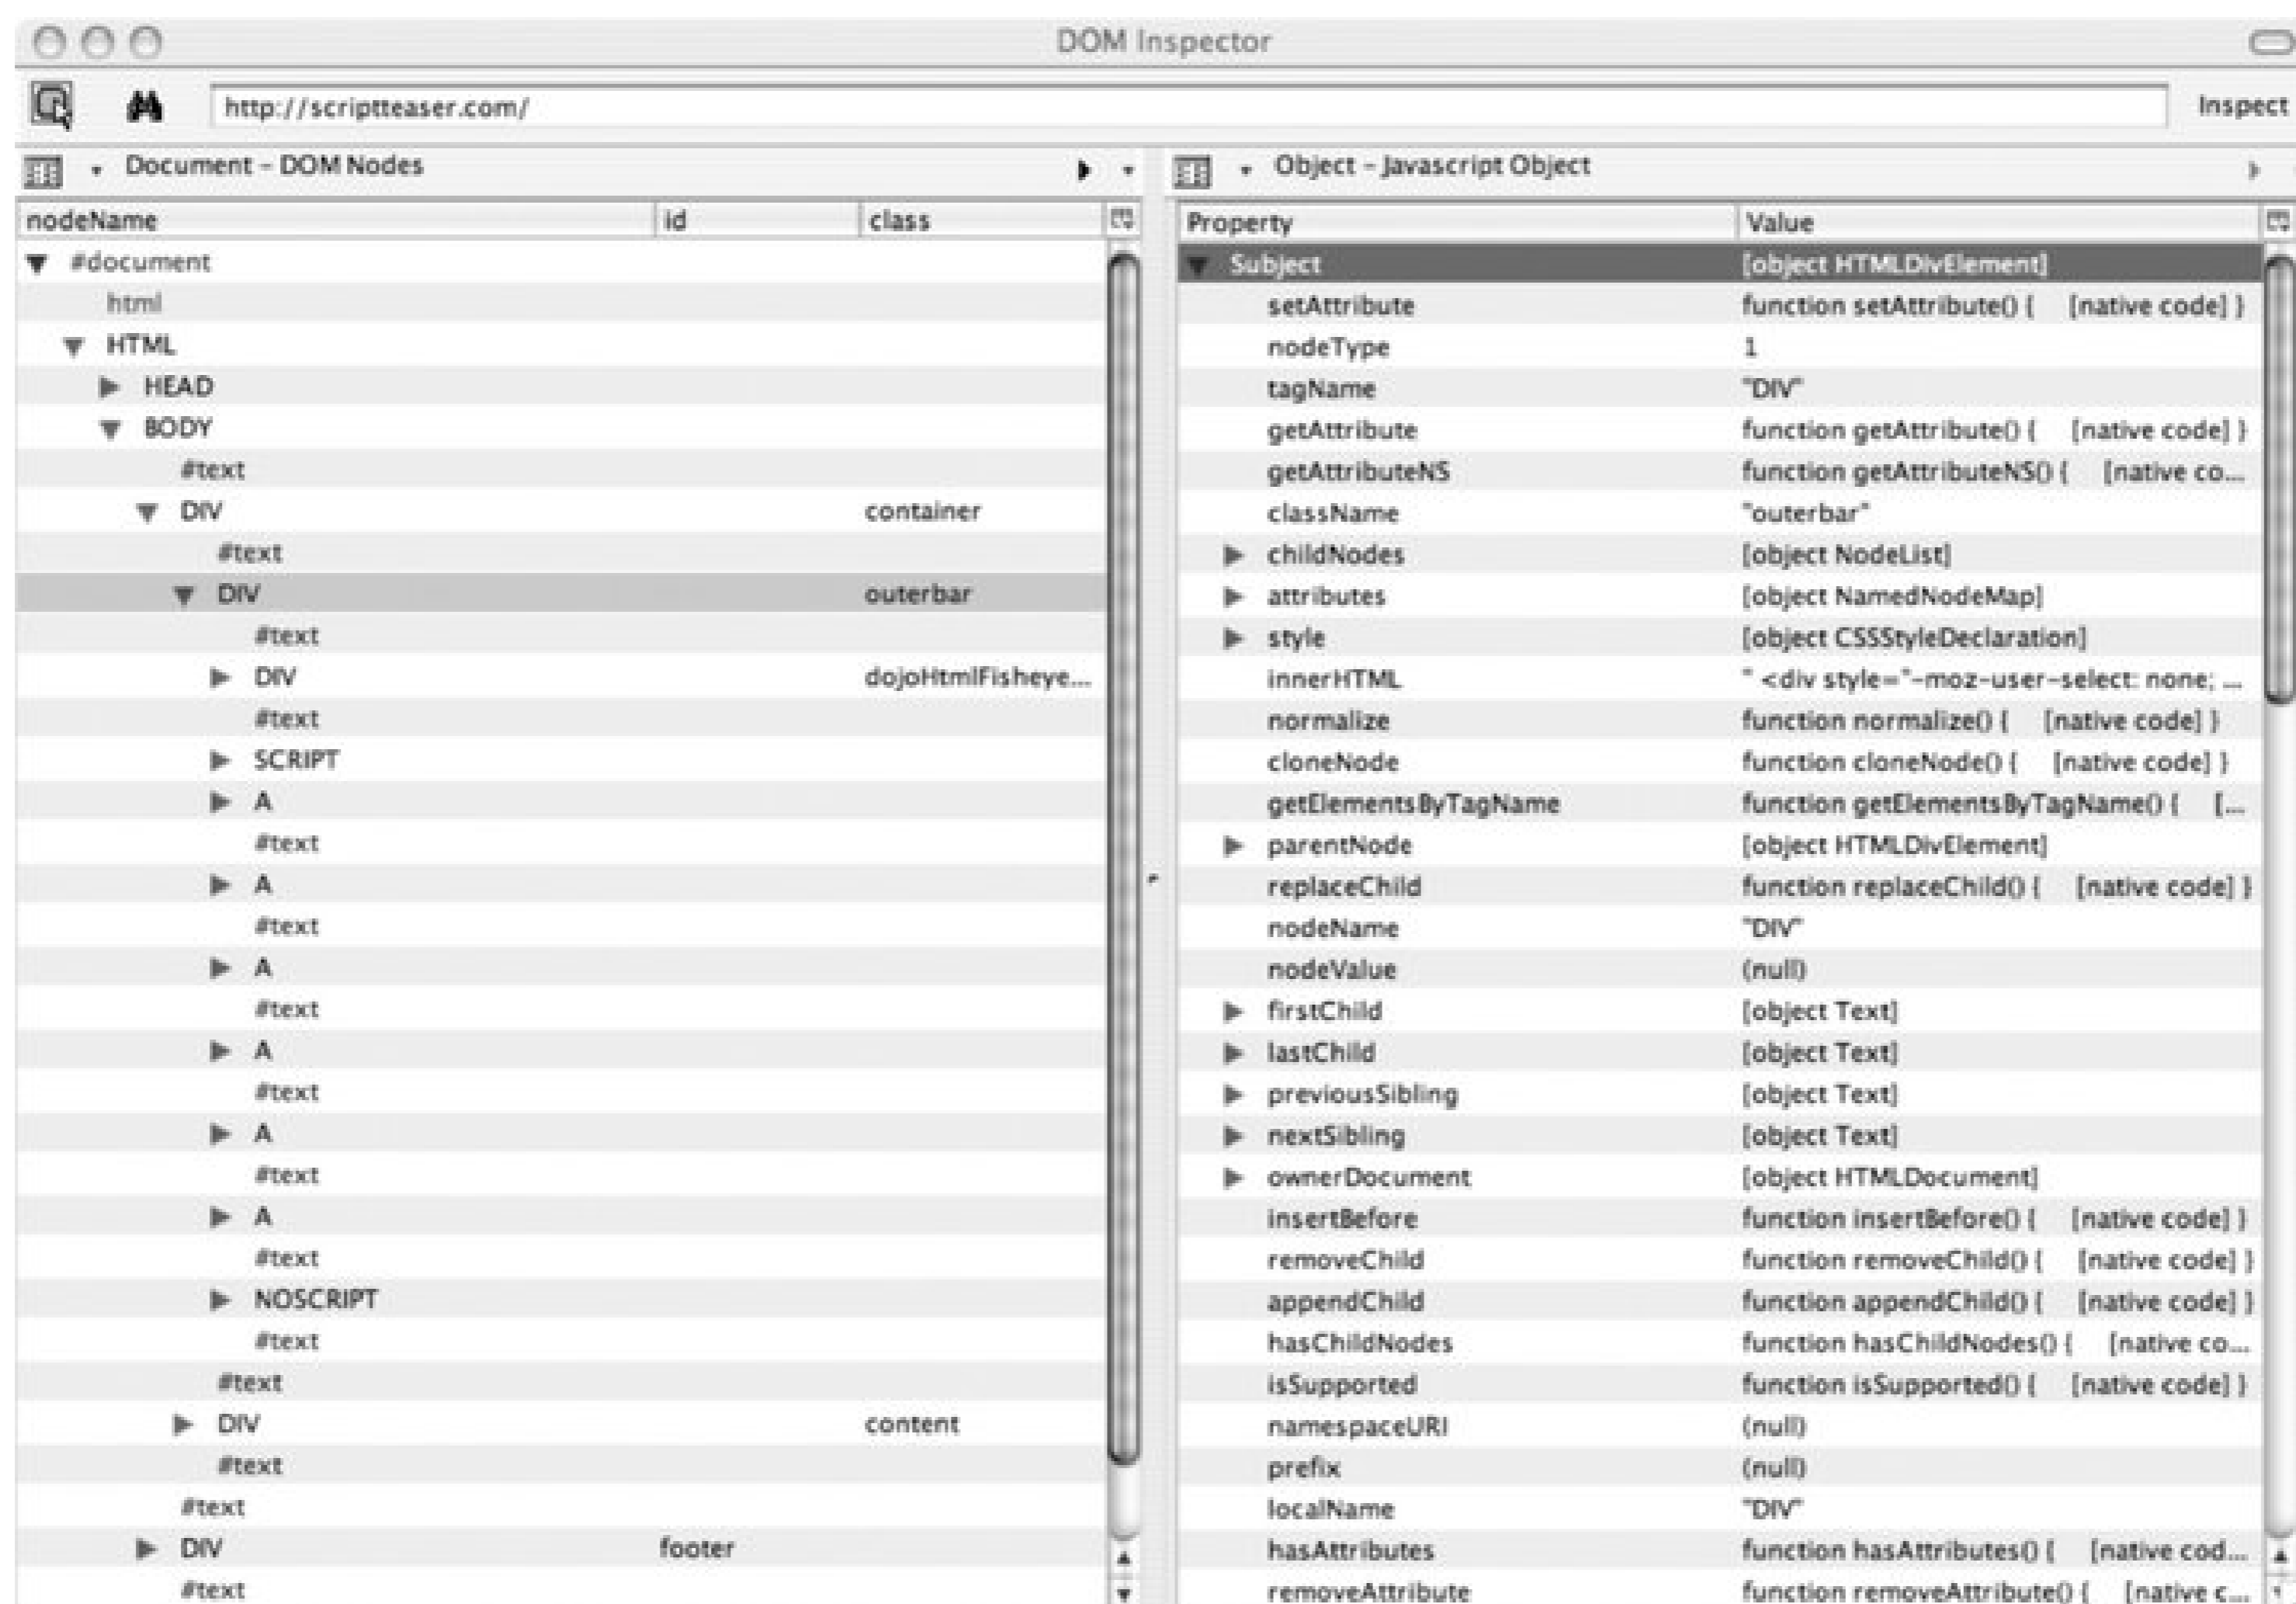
DOM Inspector

http://scriptteaser.com/

Inspect

Document - DOM Nodes

| nodeName | id | class |
|---|---|---|
| #document | | |
| html | | |
| HTML | | |
| HEAD | | |
| BODY | | |
| #text | | |
| DIV | | container |
| #text | | |
| DIV | | outerbar |
| #text | | |
| DIV | | dojoHtmlFisheye... |
| #text | | |
| SCRIPT | | |
| A | | |
| #text | | |
| A | | |
| #text | | |
| A | | |
| #text | | |
| A | | |
| #text | | |
| A | | |
| #text | | |
| A | | |
| #text | | |
| NOSCRIPT | | |
| #text | | |
| #text | | |
| DIV | | content |
| #text | | |
| #text | | |
| DIV | footer | |
| #text | | |

Object - Javascript Object

| Property | Value |
|---|---|
| Subject | [object HTMLDivElement] |
| setAttribute | function setAttribute() { [native code] } |
| nodeType | 1 |
| tagName | "DIV" |
| getAttribute | function getAttribute() { [native code] } |
| getAttributeNS | function getAttributeNS() { [native co... |
| className | "outerbar" |
| childNodes | [object NodeList] |
| attributes | [object NamedNodeMap] |
| style | [object CSSStyleDeclaration] |
| innerHTML | " <div style="-moz-user-select: none; ... |
| normalize | function normalize() { [native code] } |
| cloneNode | function cloneNode() { [native code] } |
| getElementsByTagName | function getElementsByTagName() { [... |
| parentNode | [object HTMLDivElement] |
| replaceChild | function replaceChild() { [native code] } |
| nodeName | "DIV" |
| nodeValue | (null) |
| firstChild | [object Text] |
| lastChild | [object Text] |
| previousSibling | [object Text] |
| nextSibling | [object Text] |
| ownerDocument | [object HTMLDocument] |
| insertBefore | function insertBefore() { [native code] } |
| removeChild | function removeChild() { [native code] } |
| appendChild | function appendChild() { [native code] } |
| hasChildNodes | function hasChildNodes() { [native co... |
| isSupported | function isSupported() { [native code] } |
| namespaceURI | (null) |
| prefix | (null) |
| localName | "DIV" |
| hasAttributes | function hasAttributes() { [native cod... |
| removeAttribute | function removeAttribute() { [native c... |